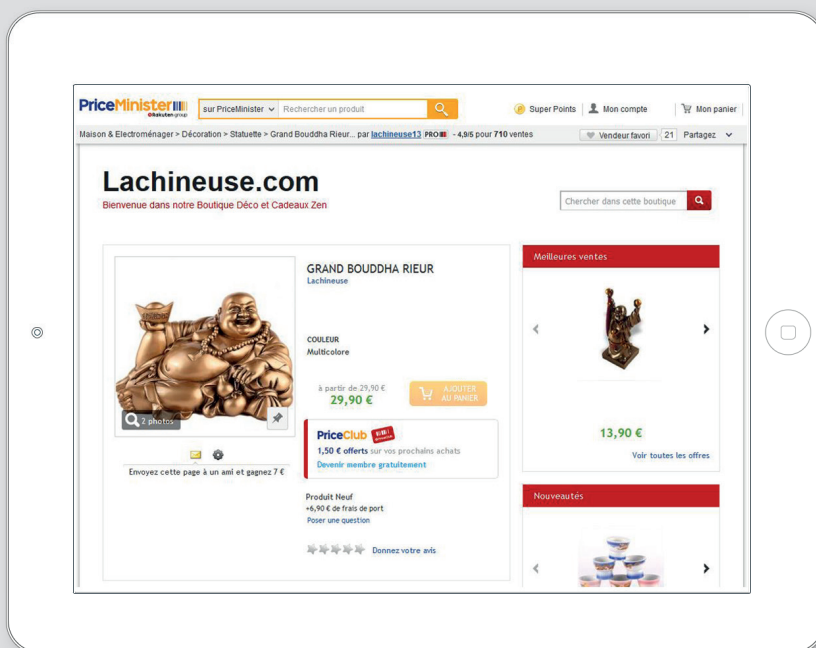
PriceMinister Rakuten group
sur PriceMinister
Rechercher un produit
Super Points | Mon compte | Mon panier

Maison & Electroménager > Décoration > Statuette > Grand Bouddha Rieur... par lachineuse13 PRO - 4,9/5 pour 710 ventes
Vendeur favori 21 Partagez

Lachineuse.com
Bienvenue dans notre Boutique Déco et Cadeaux Zen

Chercher dans cette boutique

GRAND BOUDDHA RIEUR
Lachineuse

COULEUR
Multicolore

à partir de 29,90 €
29,90 €
AJOUTER AU PANIER

2 photos

PriceClub
1,50 € offerts sur vos prochains achats
Devenir membre gratuitement

Envoyez cette page à un ami et gagnez 7 €

Produit Neuf
+6,90 € de frais de port
Poser une question

Donnez votre avis

Meilleures ventes
13,90 €
Voir toutes les offres

Nouveautés